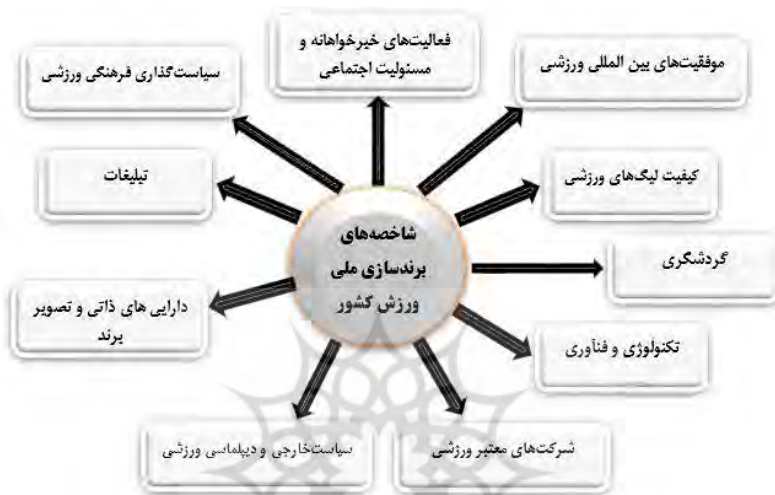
شاخصه‌های برندسازی ملی ورزش کشور

فعالیت‌های خیرخواهانه و مسئولیت اجتماعی

موفقیت‌های بین المللی ورزشی

سیاست‌گذاری فرهنگی ورزشی

کیفیت لیگ‌های ورزشی

تبلیغات

گردشگری

دارایی های ذاتی و تصویر برند

تکنولوژی و فناوری

سیاست‌خارجی و دیپلماسی ورزشی

شرکت‌های معتبر ورزشی